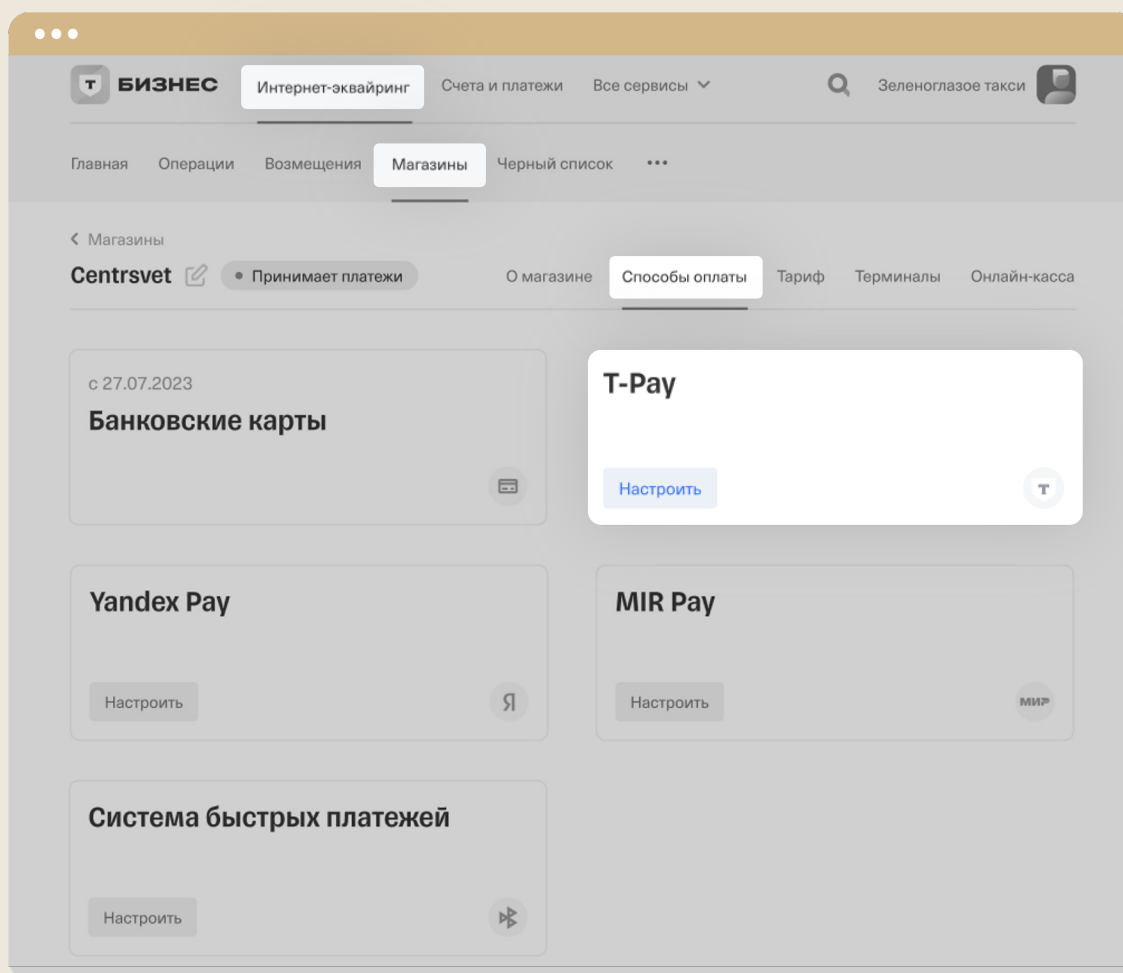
Т БИЗНЕС Интернет-эквайринг Счета и платежи Все сервисы Зеленоглазое такси

Главная Операции Возмещения Магазины Черный список •••

< Магазины

Centrsvet • Принимает платежи

О магазине Способы оплаты Тариф Терминалы Онлайн-касса

с 27.07.2023
Банковские карты

T-Pay
Настроить
Т

Yandex Pay
Настроить
Я

MIR Pay
Настроить
МИР

Система быстрых платежей
Настроить